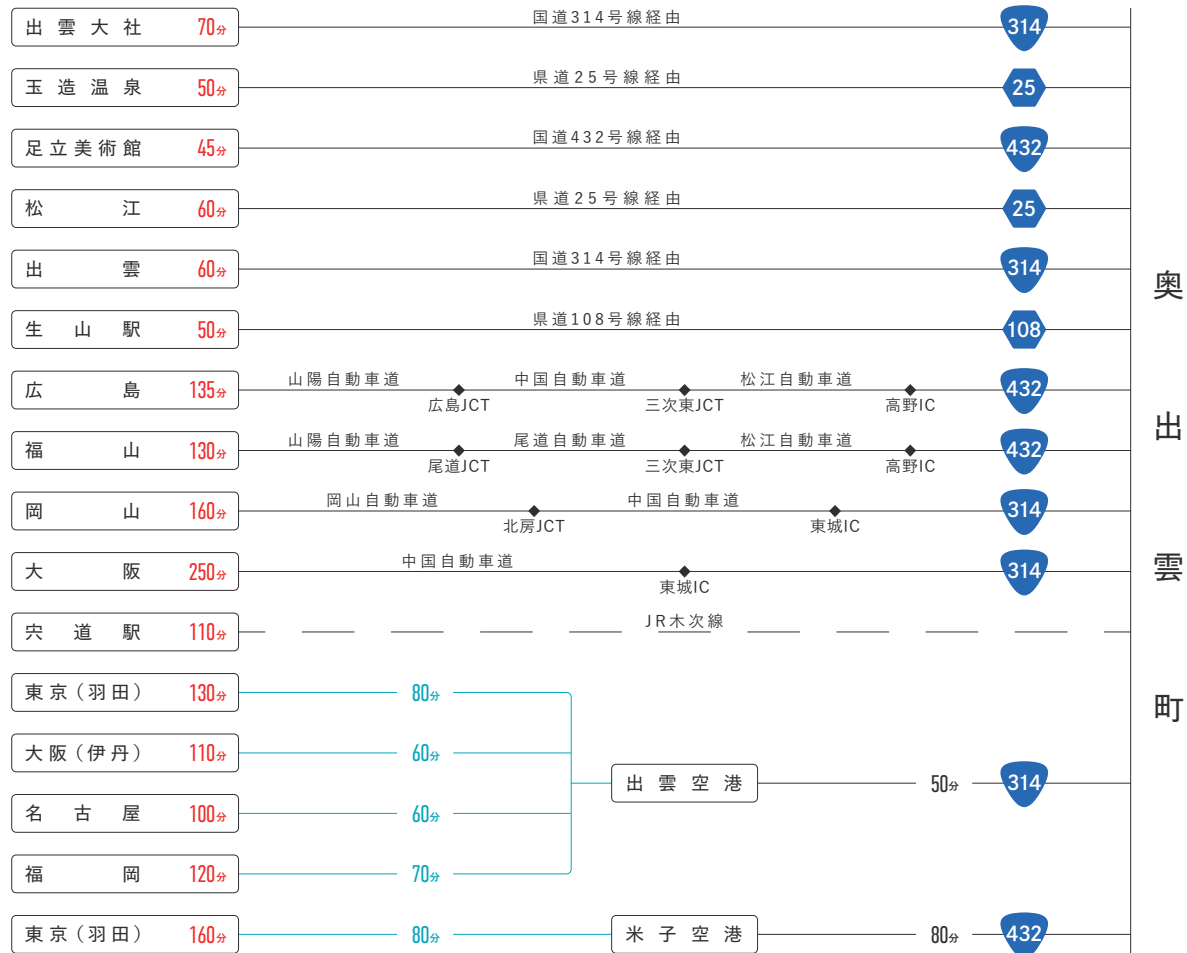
出雲大社 70分 国道314号線経由 314

玉造温泉 50分 県道25号線経由 25

足立美術館 45分 国道432号線経由 432

松江 60分 県道25号線経由 25

出雲 60分 国道314号線経由 314

生山駅 50分 県道108号線経由 108

広島 135分 山陽自動車道 広島JCT 中国自動車道 三次東JCT 松江自動車道 高野IC 432

福山 130分 山陽自動車道 尾道JCT 尾道自動車道 三次東JCT 松江自動車道 高野IC 432

岡山 160分 岡山自動車道 北房JCT 中国自動車道 東城IC 314

大阪 250分 中国自動車道 東城IC 314

宍道駅 110分 JR木次線

東京（羽田） 130分 80分

大阪（伊丹） 110分 60分

名古屋 100分 60分

福岡 120分 70分

出雲空港 50分 314

東京（羽田） 160分 80分 米子空港 80分 432

奥出雲町